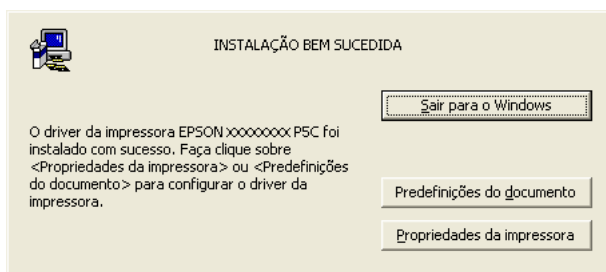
INSTALAÇÃO BEM SUCEDIDA

Sair para o Windows

O driver da impressora EPSON xxxxxxxx P5C foi instalado com sucesso. Faça clique sobre <Propriedades da impressora> ou <Predefinições do documento> para configurar o driver da impressora.

Predefinições do documento

Propriedades da impressora